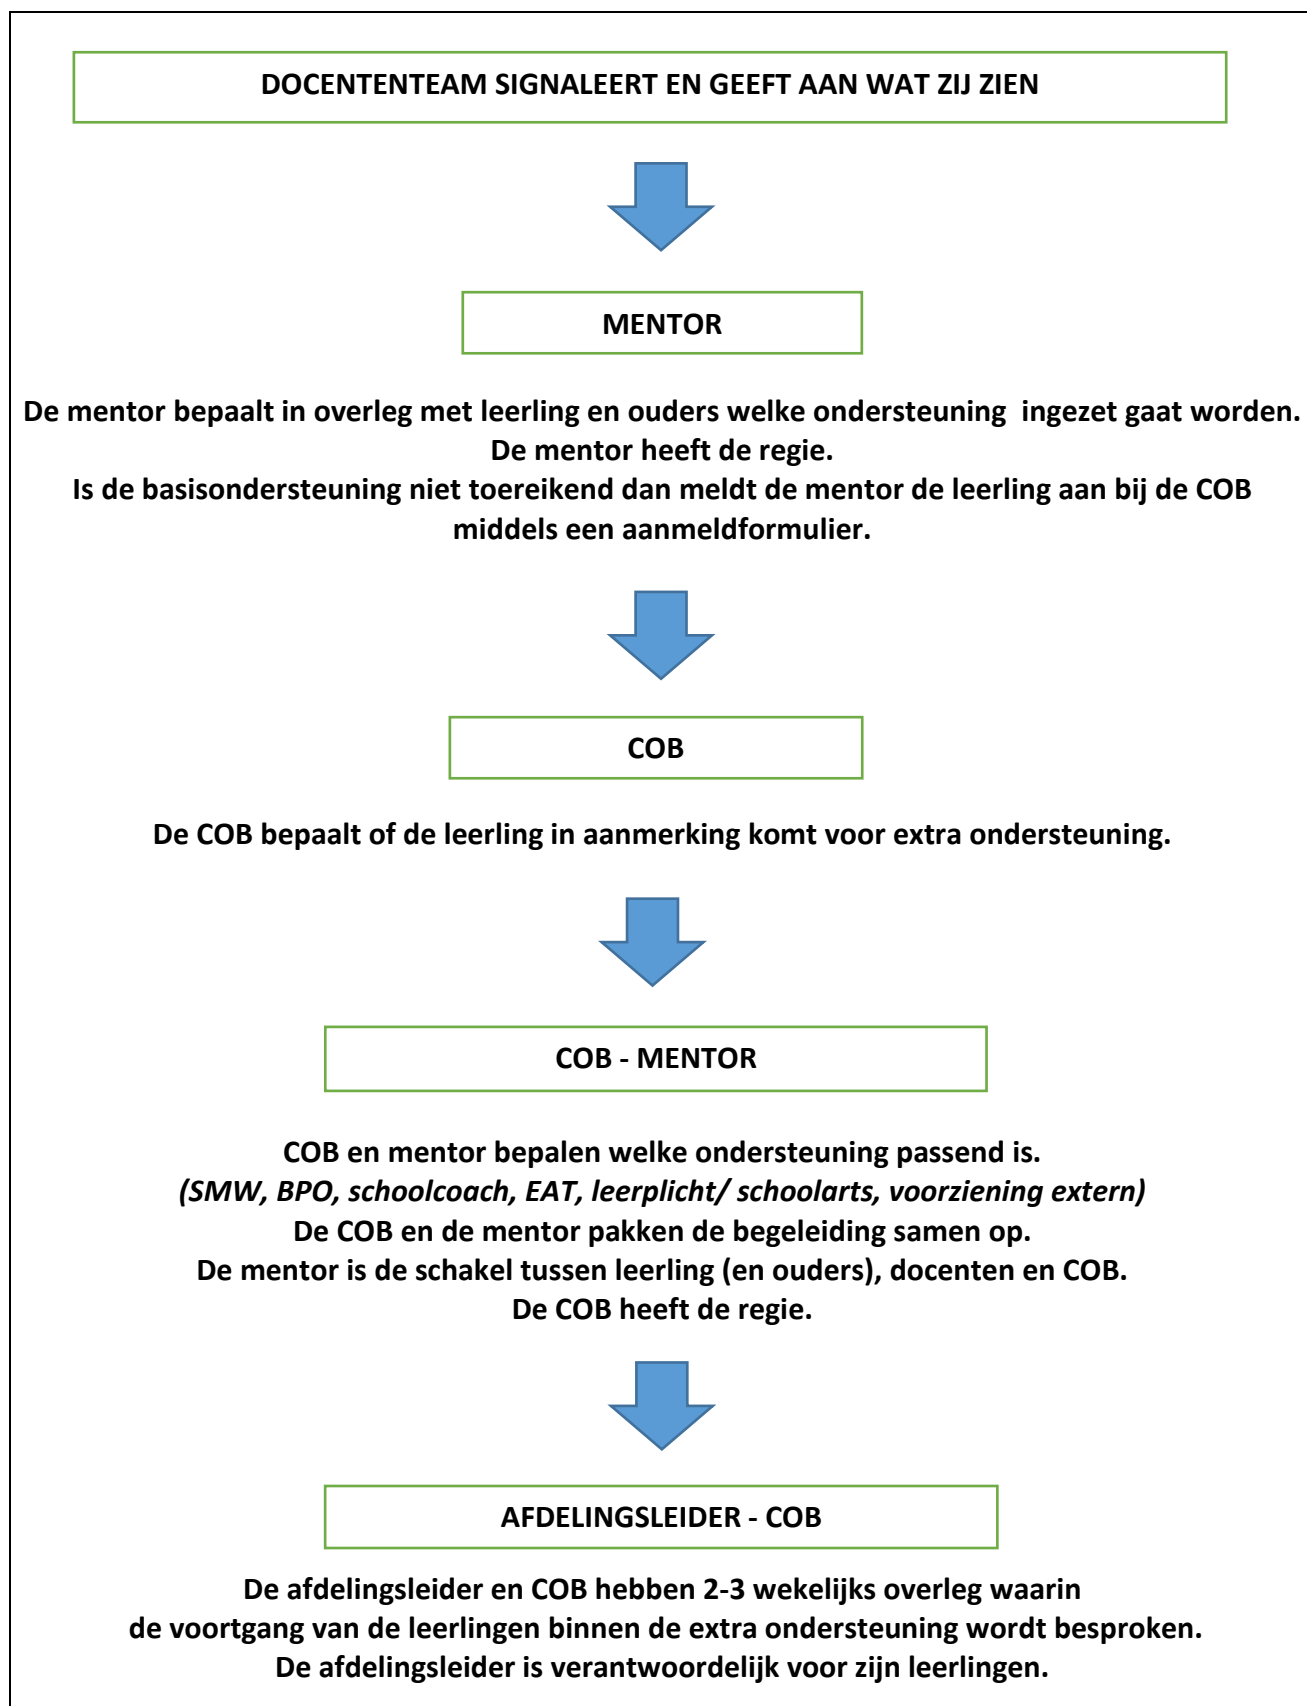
DOCENTENTEAM SIGNALEERT EN GEEFT AAN WAT ZIJ ZIEN

MENTOR

De mentor bepaalt in overleg met leerling en ouders welke ondersteuning ingezet gaat worden.
De mentor heeft de regie.
Is de basisondersteuning niet toereikend dan meldt de mentor de leerling aan bij de COB middels een aanmeldformulier.

COB

De COB bepaalt of de leerling in aanmerking komt voor extra ondersteuning.

COB - MENTOR

COB en mentor bepalen welke ondersteuning passend is.
*(SMW, BPO, schoolcoach, EAT, leerplicht/ schoolarts, voorziening extern)*
De COB en de mentor pakken de begeleiding samen op.
De mentor is de schakel tussen leerling (en ouders), docenten en COB.
De COB heeft de regie.

AFDELINGSLEIDER - COB

De afdelingsleider en COB hebben 2-3 wekelijks overleg waarin de voortgang van de leerlingen binnen de extra ondersteuning wordt besproken.
De afdelingsleider is verantwoordelijk voor zijn leerlingen.